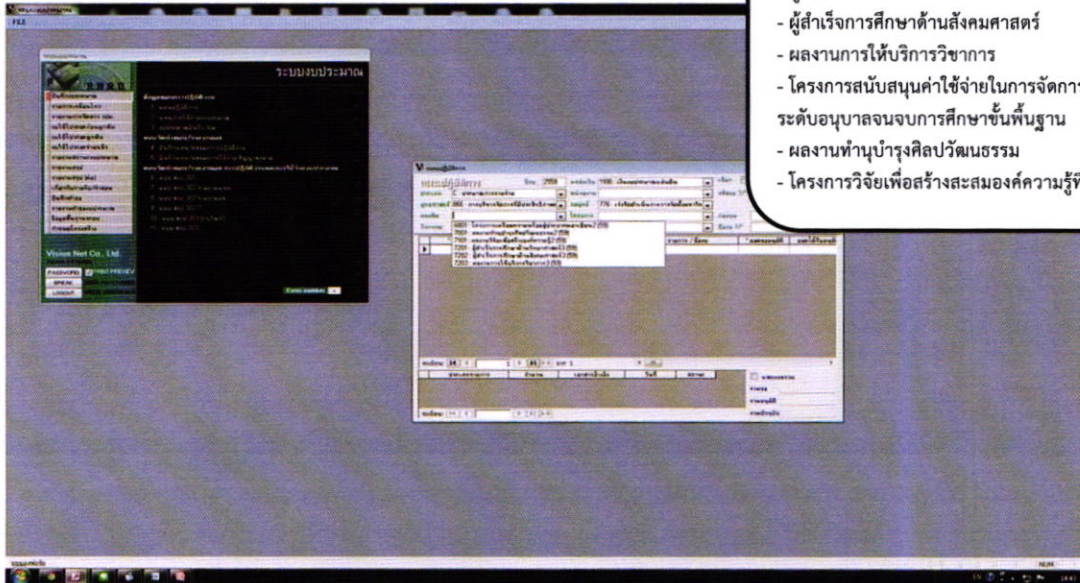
- ผู้สำเร็จการศึกษาด้านสังคมศาสตร์
- ผลงานการให้บริการวิชาการ
- โครงการสนับสนุนค่าใช้จ่ายในการจัดการ
ระดับอนุบาลจนจบการศึกษาขั้นพื้นฐาน
- ผลงานทำนุบำรุงศิลปวัฒนธรรม
- โครงการวิจัยเพื่อสร้างสะสมองค์ความรู้

FILE

ระบบงบประมาณ

Vision Net Co., Ltd.

PASSWORD
PRINT PREVIEW
SPEAK
LOGOUT

ระบบปฏิบัติการ
ปีงบ 2558
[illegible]